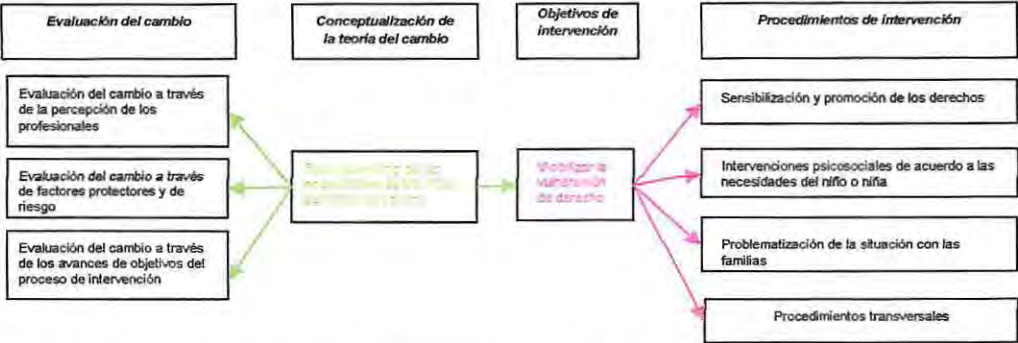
Evaluación del cambio

Conceptualización de la teoría del cambio

Objetivos de intervención

Procedimientos de intervención

Evaluación del cambio a través de la percepción de los profesionales

Evaluación del cambio a través de factores protectores y de riesgo

Evaluación del cambio a través de los avances de objetivos del proceso de intervención

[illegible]

Visibilizar la vulneración de derecho

Sensibilización y promoción de los derechos

Intervenciones psicosociales de acuerdo a las necesidades del niño o niña

Problematización de la situación con las familias

Procedimientos transversales